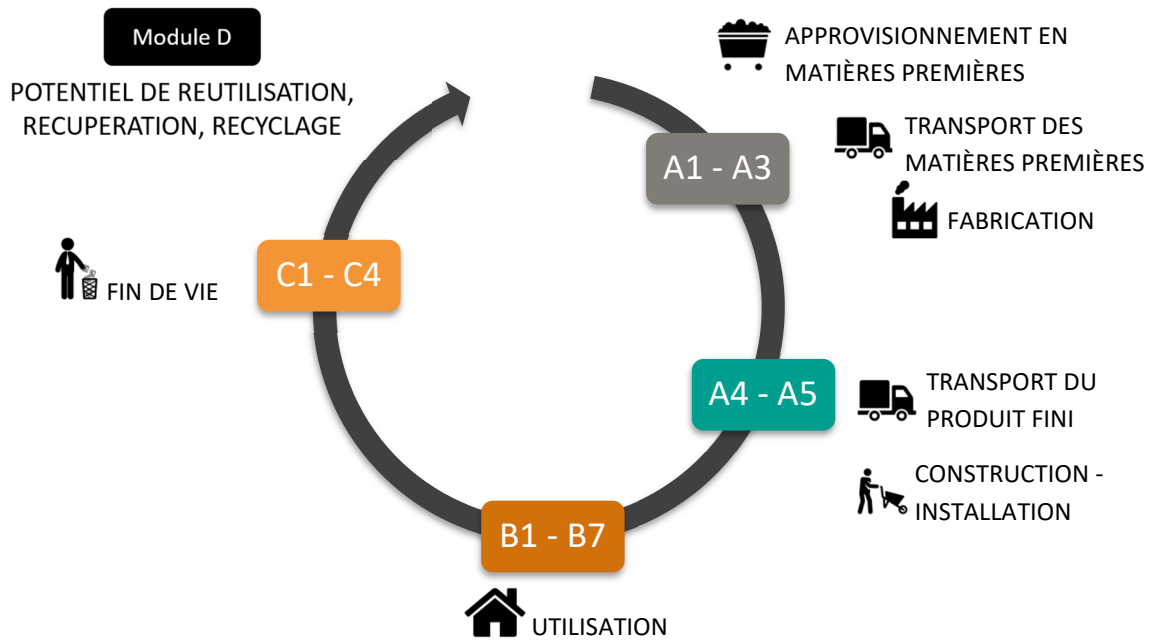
Module D

POTENTIEL DE REUTILISATION, RECUPERATION, RECYCLAGE

APPROVISIONNEMENT EN MATIÈRES PREMIÈRES

TRANSPORT DES MATIÈRES PREMIÈRES

FABRICATION

A1 - A3

C1 - C4

FIN DE VIE

A4 - A5

TRANSPORT DU PRODUIT FINI

CONSTRUCTION - INSTALLATION

B1 - B7

UTILISATION